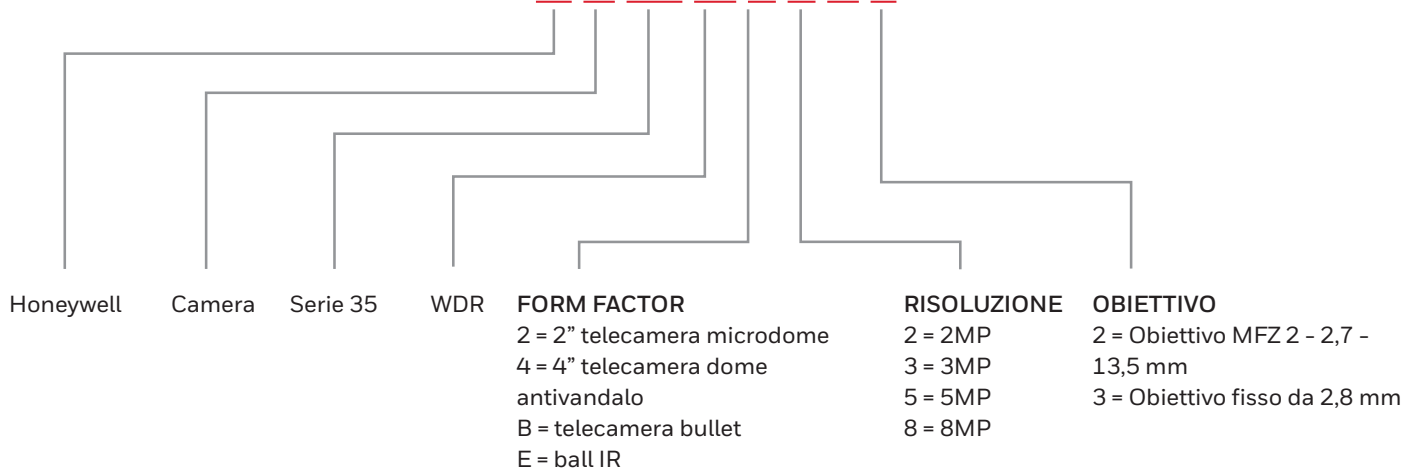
Honeywell Camera Serie 35 WDR

FORM FACTOR
2 = 2" telecamera microdome
4 = 4" telecamera dome antivandalo
B = telecamera bullet
E = ball IR

RISOLUZIONE
2 = 2MP
3 = 3MP
5 = 5MP
8 = 8MP

OBIETTIVO
2 = Obiettivo MFZ 2 - 2,7 - 13,5 mm
3 = Obiettivo fisso da 2,8 mm